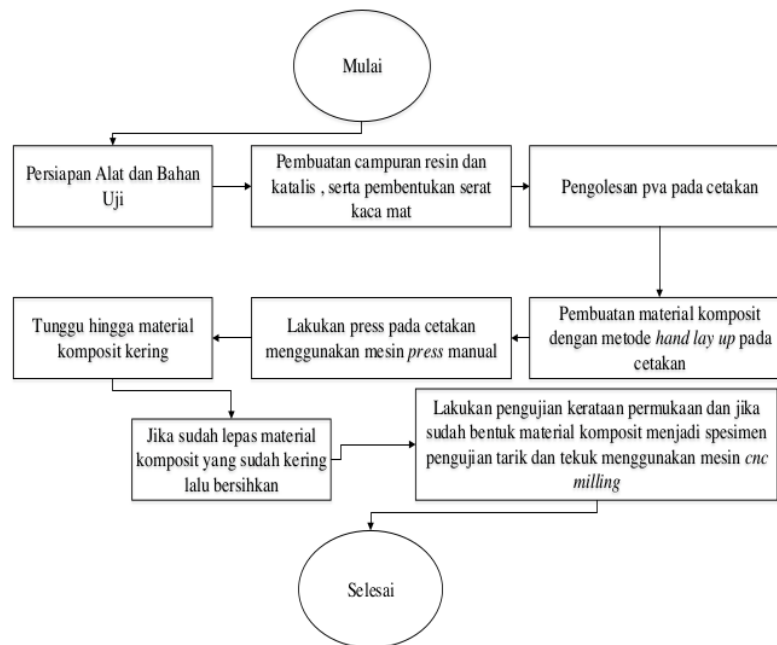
Mulai

Persiapan Alat dan Bahan Uji

Pembuatan campuran resin dan katalis , serta pembentukan serat kaca mat

Pengolesan pva pada cetakan

Pembuatan material komposit dengan metode *hand lay up* pada cetakan

Lakukan press pada cetakan menggunakan mesin *press* manual

Tunggu hingga material komposit kering

Jika sudah lepas material komposit yang sudah kering lalu bersihkan

Lakukan pengujian kerataan permukaan dan jika sudah bentuk material komposit menjadi spesimen pengujian tarik dan tekuk menggunakan mesin *cnc milling*

Selesai